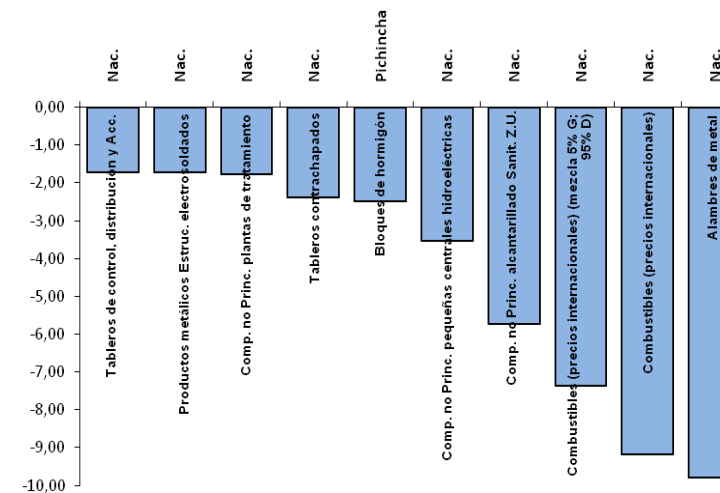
Nac.
Nac.
Nac.
Nac.
Pichincha
Nac.
Nac.
Nac.
Nac.
Nac.

0,00
-1,00
-2,00
-3,00
-4,00
-5,00
-6,00
-7,00
-8,00
-9,00
-10,00

Tableros de control, distribución y Acc.
Productos metálicos Estruc. electrosoldados
Comp. no Princ. plantas de tratamiento
Tableros contrachapados
Bloques de hormigón
Comp. no Princ. pequeñas centrales hidroeléctricas
Comp. no Princ. alcantarillado Sanit. Z.U.
Combustibles (precios internacionales) (mezcla 5% G; 95% D)
Combustibles (precios internacionales)
Alambres de metal